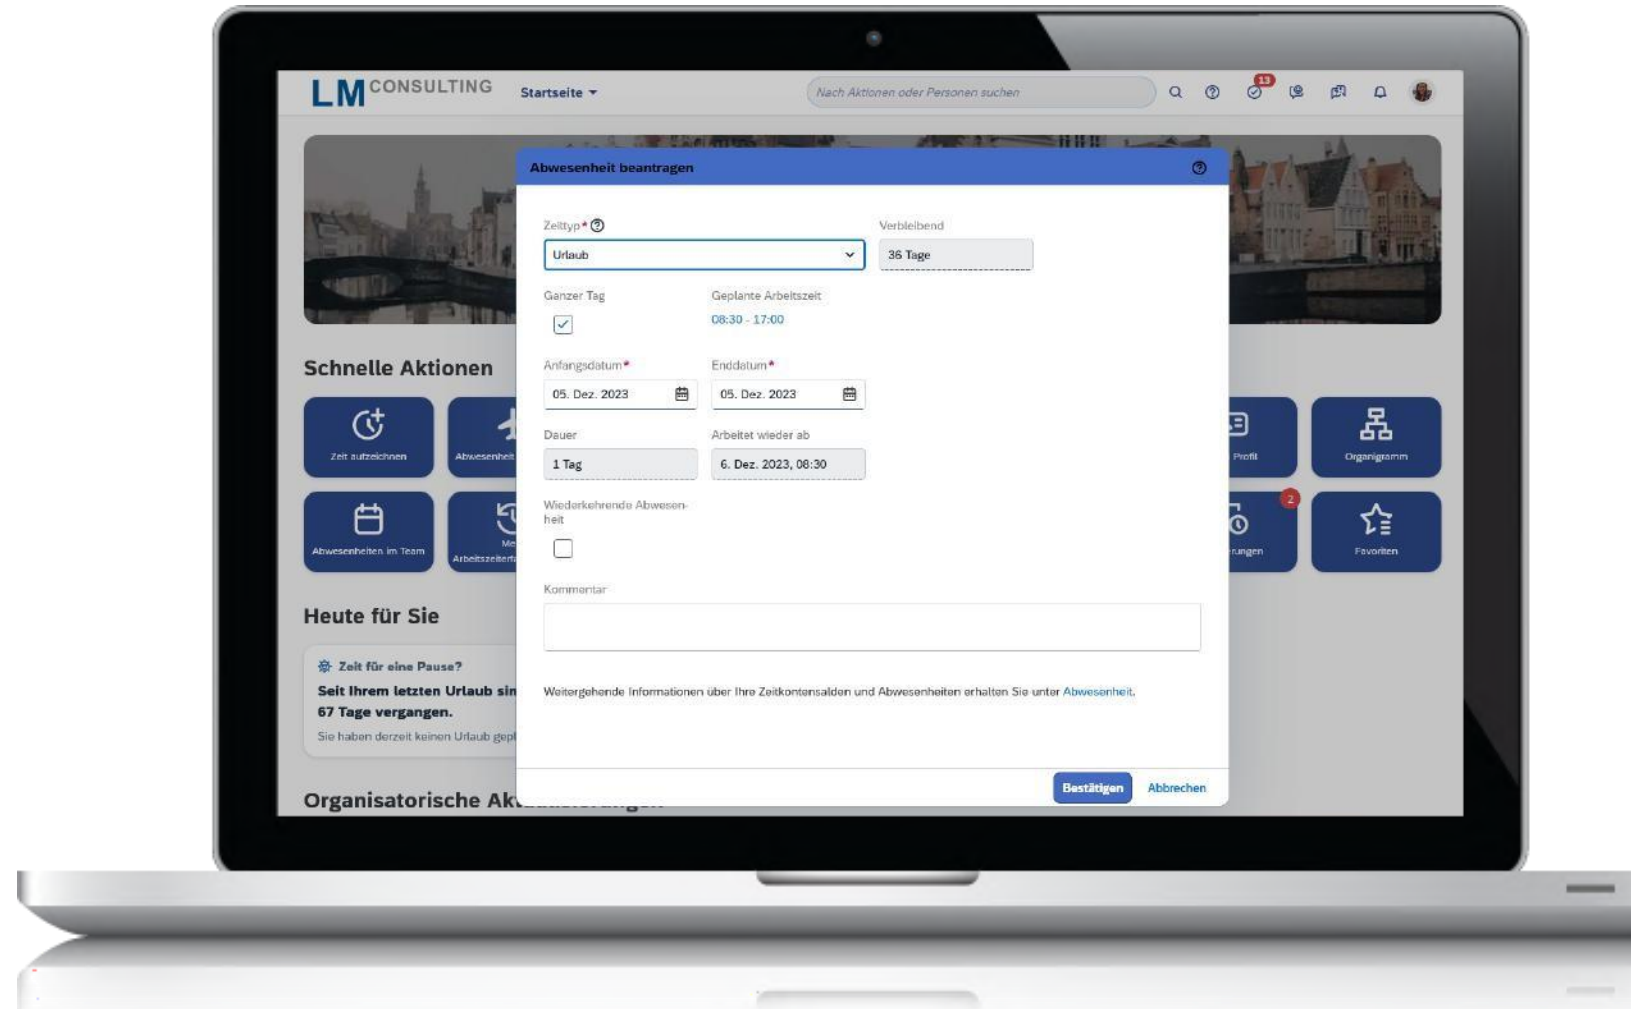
LM CONSULTING Startseite

Nach Aktionen oder Personen suchen

13

Schnelle Aktionen

Zeit aufzeichnen

Abwesenheit

Abwesenheiten im Team

Me Arbeitszeiterf

Profil

Organigramm

2

rungen

Favoriten

Heute für Sie

Zeit für eine Pause?

Seit Ihrem letzten Urlaub sin 67 Tage vergangen.

Sie haben derzeit keinen Urlaub gepl

Organisatorische Ak

Abwesenheit beantragen

Zeittyp*

Urlaub

Verbleibend

36 Tage

Ganzer Tag

Geplante Arbeitszeit

08:30 - 17:00

Anfangsdatum*

05. Dez. 2023

Enddatum*

05. Dez. 2023

Dauer

1 Tag

Arbeitet wieder ab

6. Dez. 2023, 08:30

Wiederkehrende Abwesenheit

Kommentar

Weitergehende Informationen über Ihre Zeitkontensalden und Abwesenheiten erhalten Sie unter Abwesenheit.

Bestätigen

Abbrechen